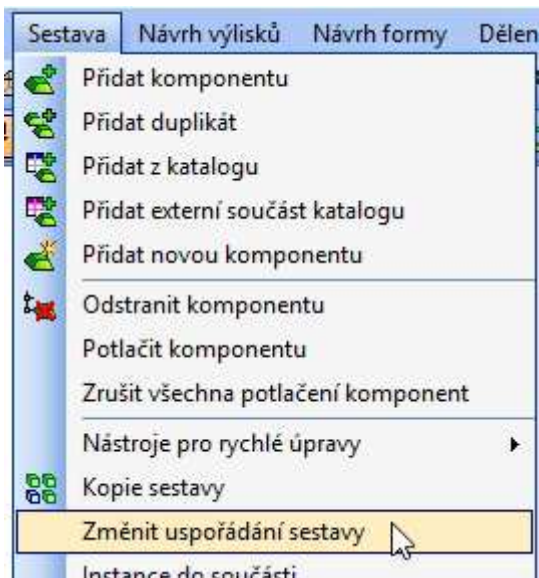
Sestava Návrh výlisků Návrh formy Dělen

Přidat komponentu
Přidat duplikát
Přidat z katalogu
Přidat externí součást katalogu
Přidat novou komponentu
Odstranit komponentu
Potlačit komponentu
Zrušit všechna potlačení komponent
Nástroje pro rychlé úpravy
Kopie sestavy
Změnit uspořádání sestavy
Instance do součásti